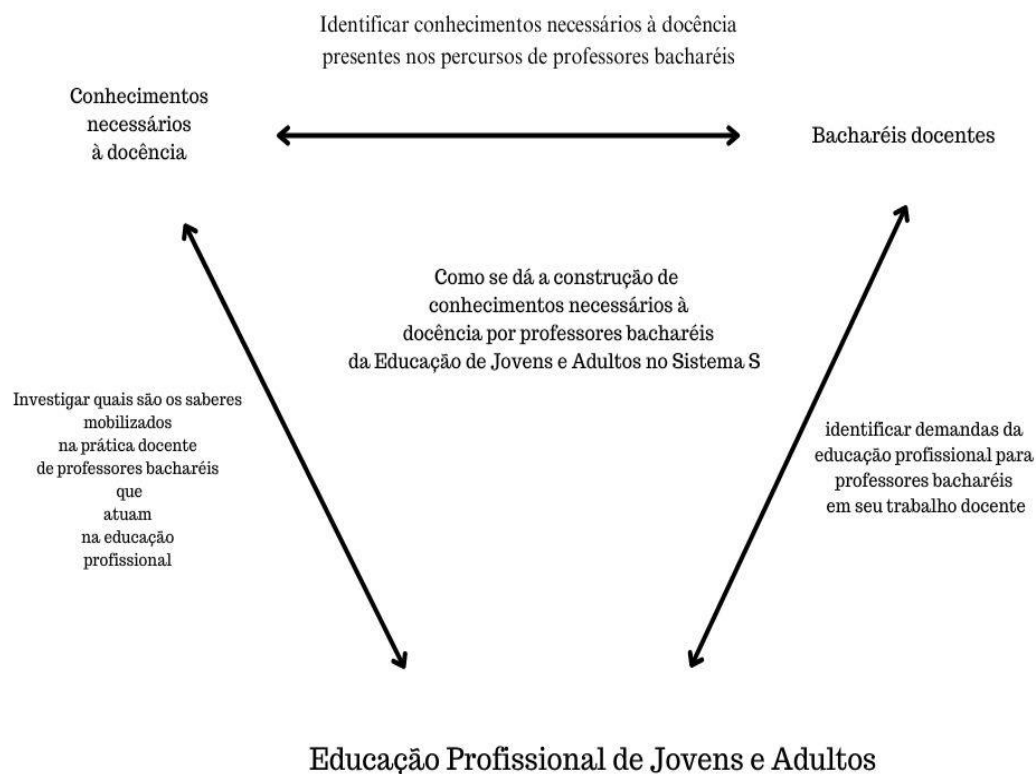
Identificar conhecimentos necessários à docência presentes nos percursos de professores bacharéis

Conhecimentos necessários à docência

Bacharéis docentes

Como se dá a construção de conhecimentos necessários à docência por professores bacharéis da Educação de Jovens e Adultos no Sistema S

Investigar quais são os saberes mobilizados na prática docente de professores bacharéis que atuam na educação profissional

identificar demandas da educação profissional para professores bacharéis em seu trabalho docente

Educação Profissional de Jovens e Adultos